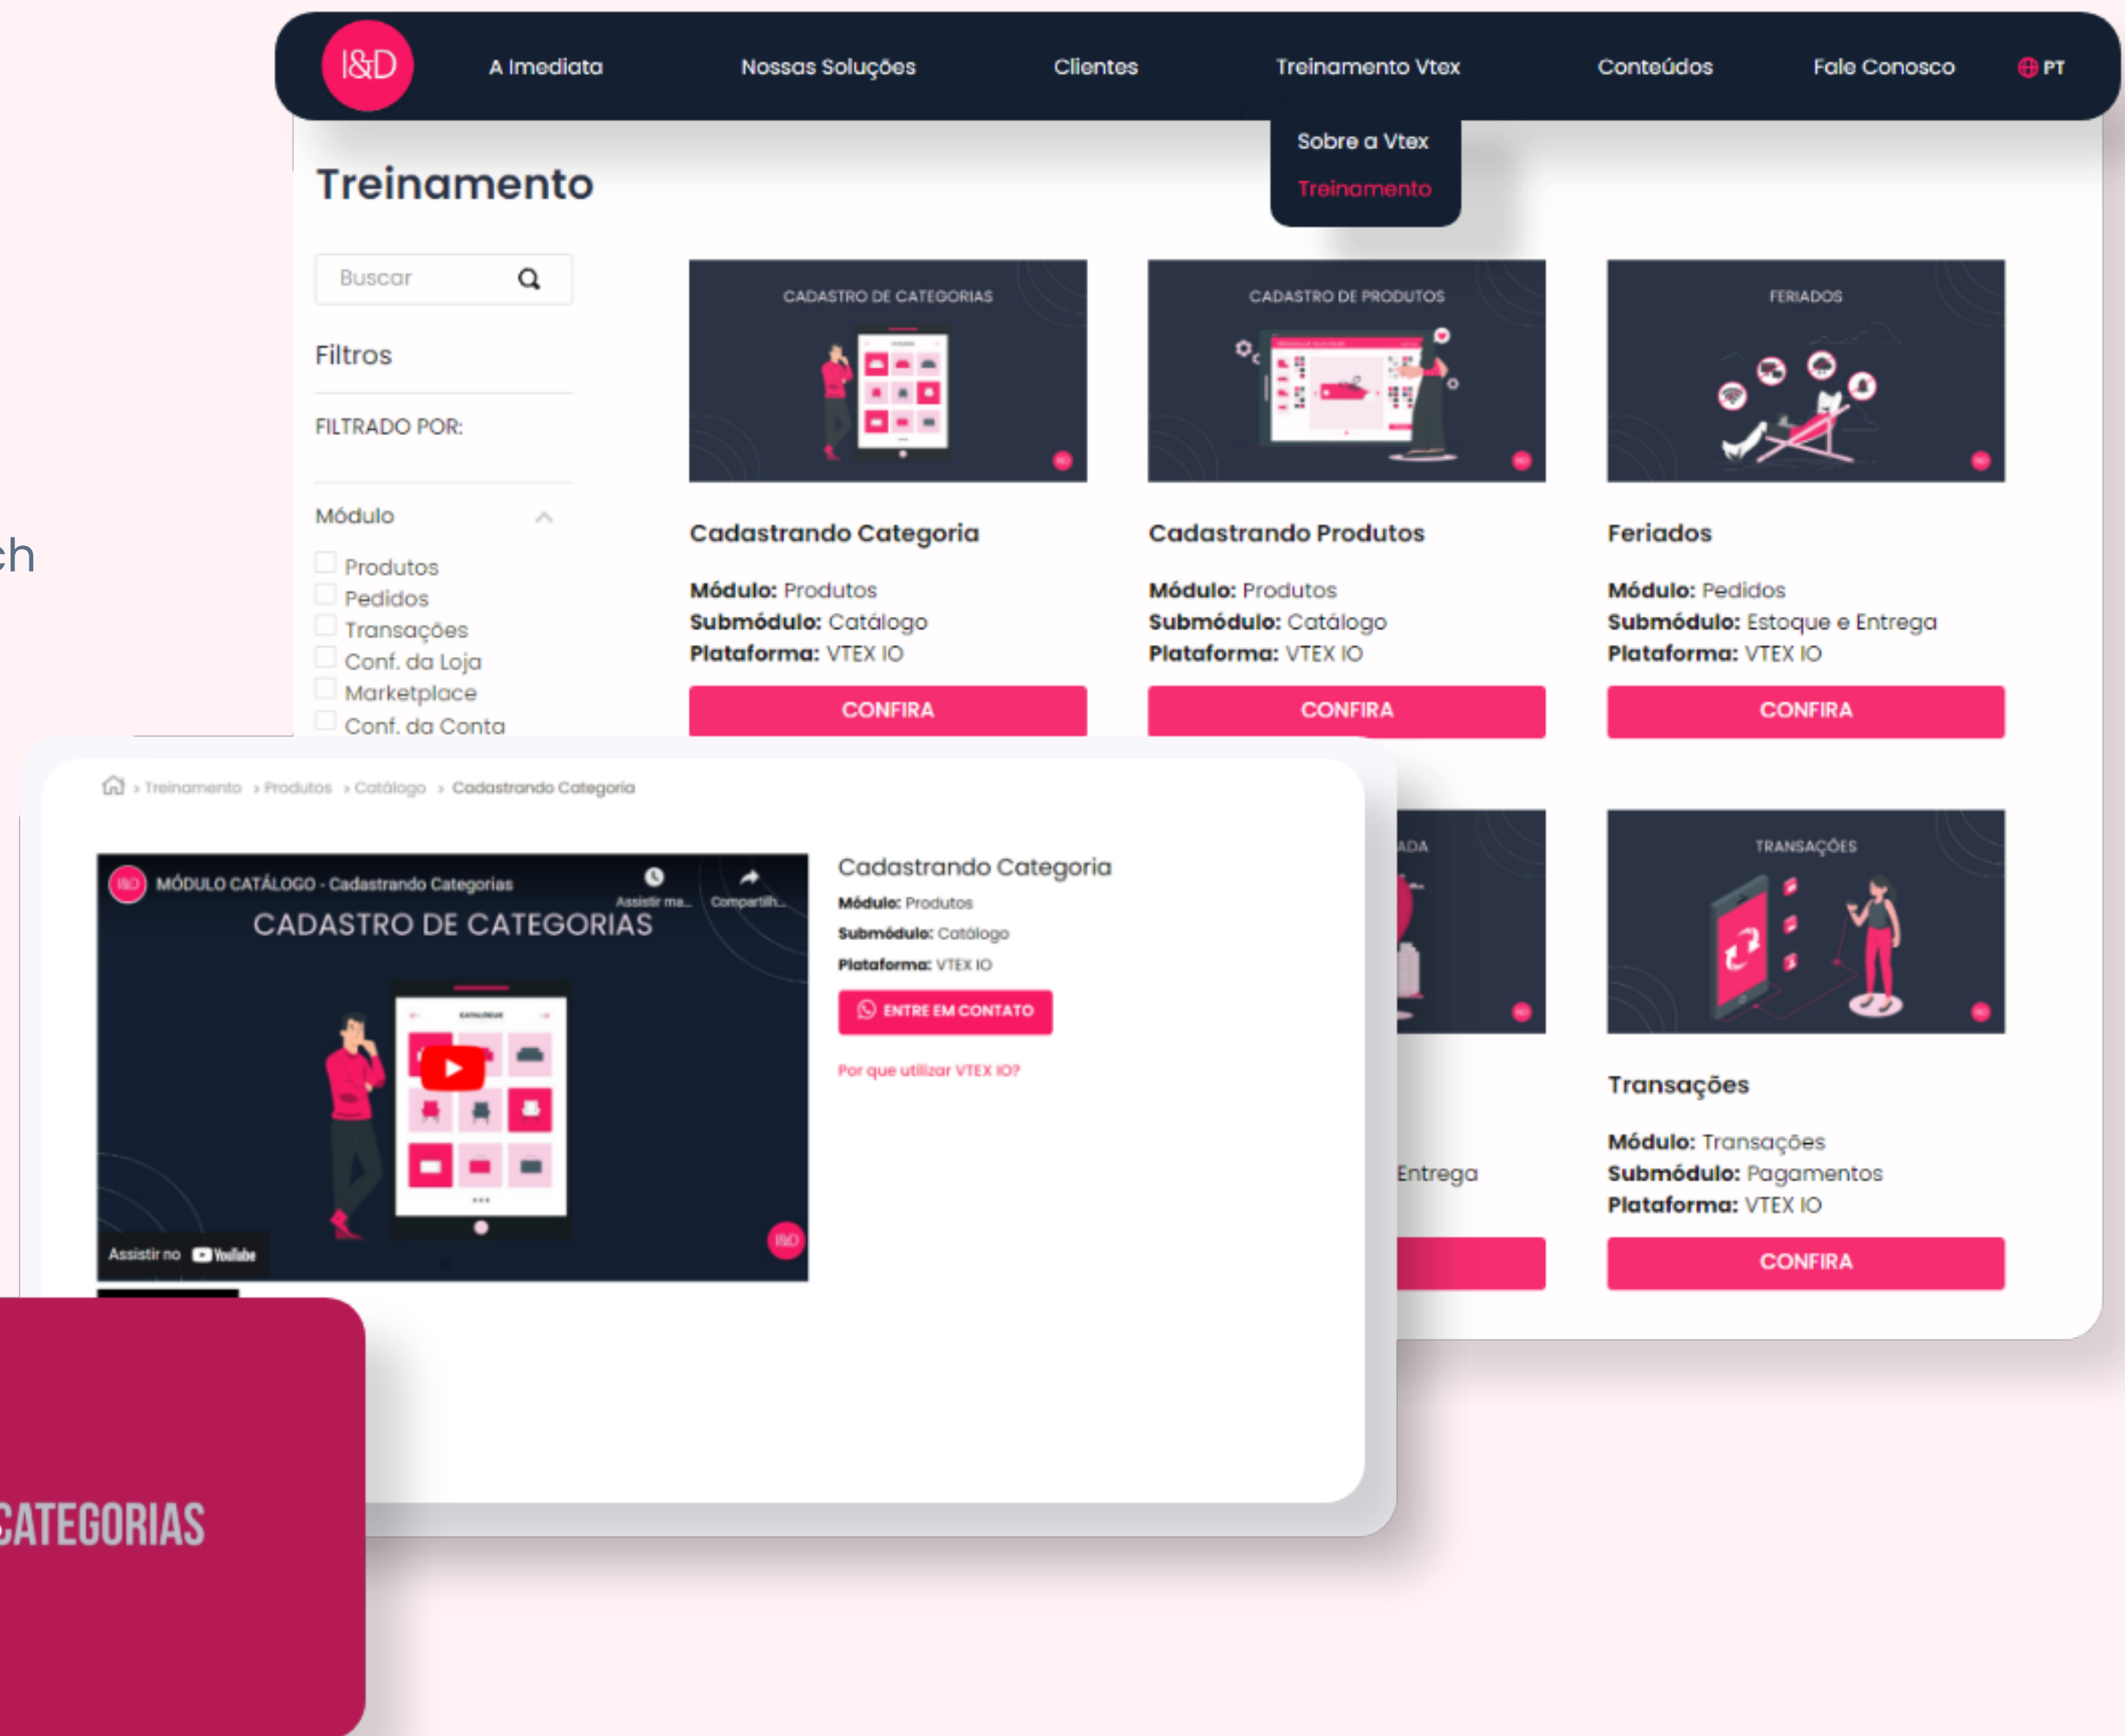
I&D A Imediata Nossas Soluções Clientes Treinamento Vtex Conteúdos Fale Conosco PT

Sobre a Vtex
Treinamento

Treinamento

Buscar

Filtros

FILTRADO POR:

Módulo

Produtos
Pedidos
Transações
Conf. da Loja
Marketplace
Conf. da Conta

CADASTRO DE CATEGORIAS

Cadastrando Categoria

**Módulo:** Produtos
**Submódulo:** Catálogo
**Plataforma:** VTEX IO

CONFIRA

CADASTRO DE PRODUTOS

Cadastrando Produtos

**Módulo:** Produtos
**Submódulo:** Catálogo
**Plataforma:** VTEX IO

CONFIRA

FERIADOS

Feriados

**Módulo:** Pedidos
**Submódulo:** Estoque e Entrega
**Plataforma:** VTEX IO

CONFIRA

ch

> Treinamento > Produtos > Catálogo > Cadastrando Categoria

MÓDULO CATÁLOGO - Cadastrando Categorias
Assistir ma... Compartilh...
CADASTRO DE CATEGORIAS
Assistir no YouTube

Cadastrando Categoria
**Módulo:** Produtos
**Submódulo:** Catálogo
**Plataforma:** VTEX IO
ENTRE EM CONTATO
Por que utilizar VTEX IO?

ADA

Entrega

TRANSAÇÕES

Transações

**Módulo:** Transações
**Submódulo:** Pagamentos
**Plataforma:** VTEX IO

CONFIRA

CATEGORIAS